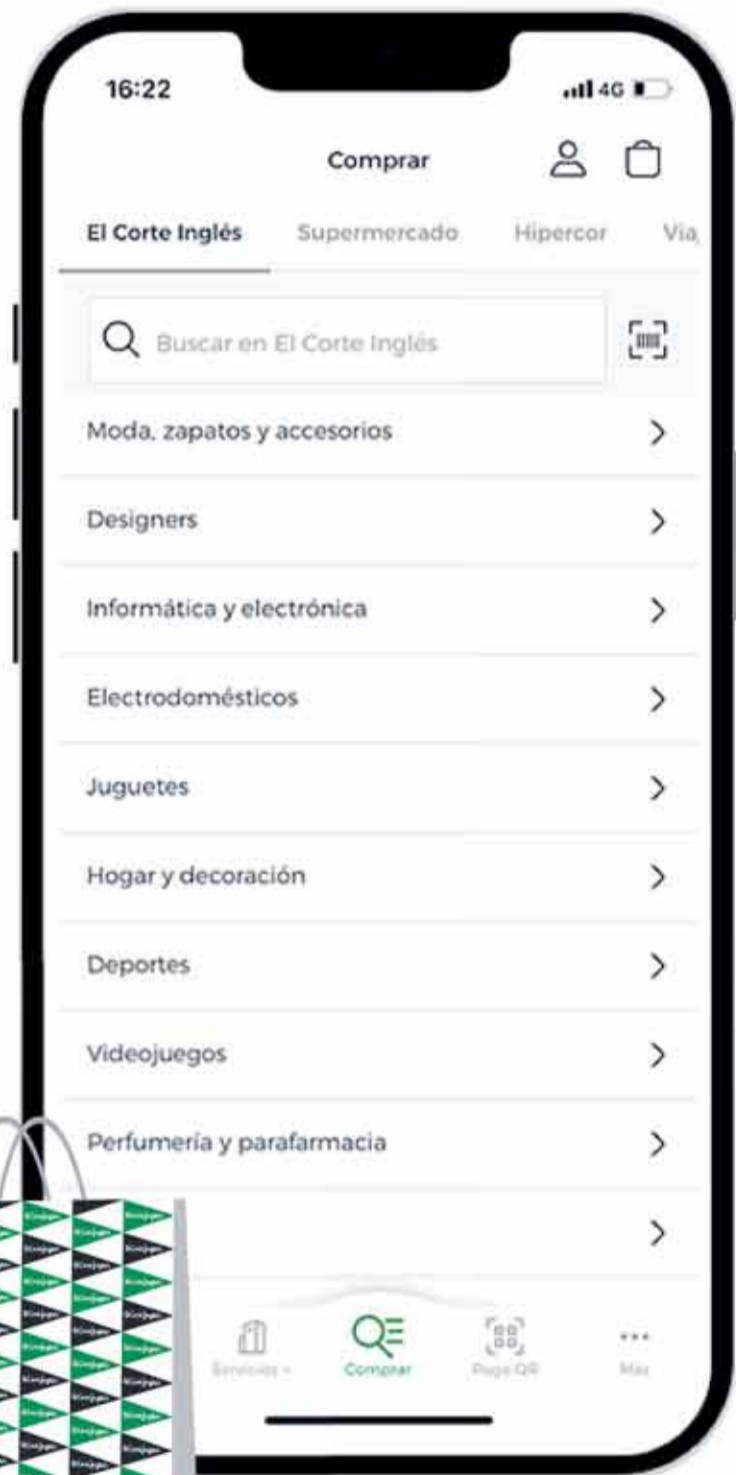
16:22

4G

Comprar

El Corte Inglés Supermercado Hipercor Via

Buscar en El Corte Inglés

Moda, zapatos y accesorios

Designers

Informática y electrónica

Electrodomésticos

Juguetes

Hogar y decoración

Deportes

Videojuegos

Perfumería y parafarmacia

Servicios + Comprar Pago QR Más